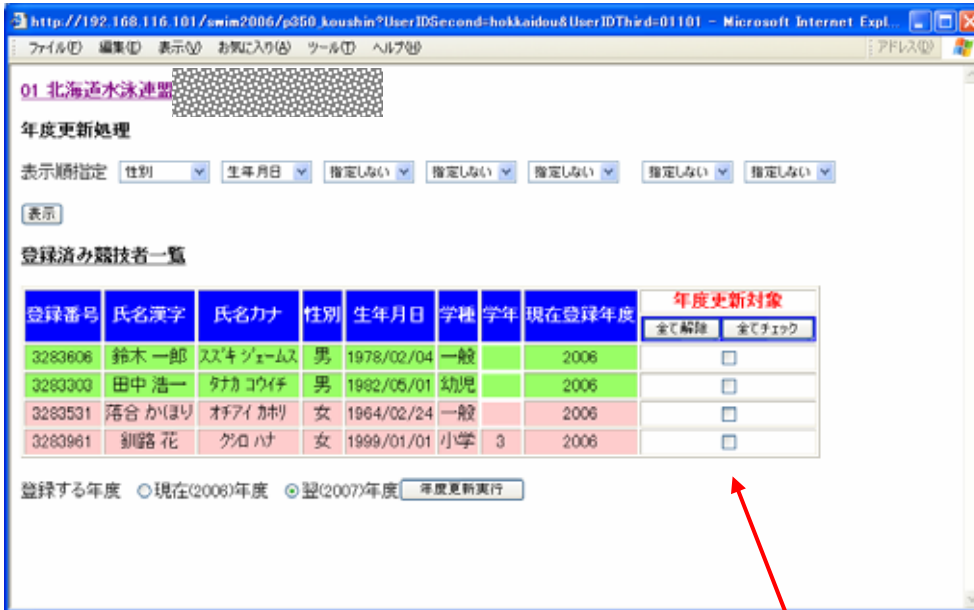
http://192.168.116.101/swim2006/p350_koushin?UserIDSecond=hokkaidou&UserIDThird=01101 - Microsoft Internet Expl...

ファイル(F) 編集(E) 表示(V) お気に入り(A) ツール(T) ヘルプ(H)

アドレス(D)

01 北海道水泳連盟

年度更新処理

表示順指定 性別 生年月日 指定しない 指定しない 指定しない 指定しない 指定しない

表示

登録済み競技者一覧

| 登録番号 | 氏名漢字 | 氏名カナ | 性別 | 生年月日 | 学種 | 学年 | 現在登録年度 | 年度更新対象 全て解除 全てチェック |
|---|---|---|---|---|---|---|---|---|
| 3283606 | 鈴木 一郎 | ｽｽﾞｷ ｼﾞｪｰﾑｽ | 男 | 1978/02/04 | 一般 | | 2006 | ☐ |
| 3283303 | 田中 浩一 | ﾀﾅｶ ｺｳｲﾁ | 男 | 1982/05/01 | 幼児 | | 2006 | ☐ |
| 3283531 | 落合 かほり | ｵﾁｱｲ ｶﾎﾘ | 女 | 1964/02/24 | 一般 | | 2006 | ☐ |
| 3283961 | 釧路 花 | ｸｼﾛ ﾊﾅ | 女 | 1999/01/01 | 小学 | 3 | 2006 | ☐ |

登録する年度 ○現在(2006)年度 ⊙翌(2007)年度 年度更新実行